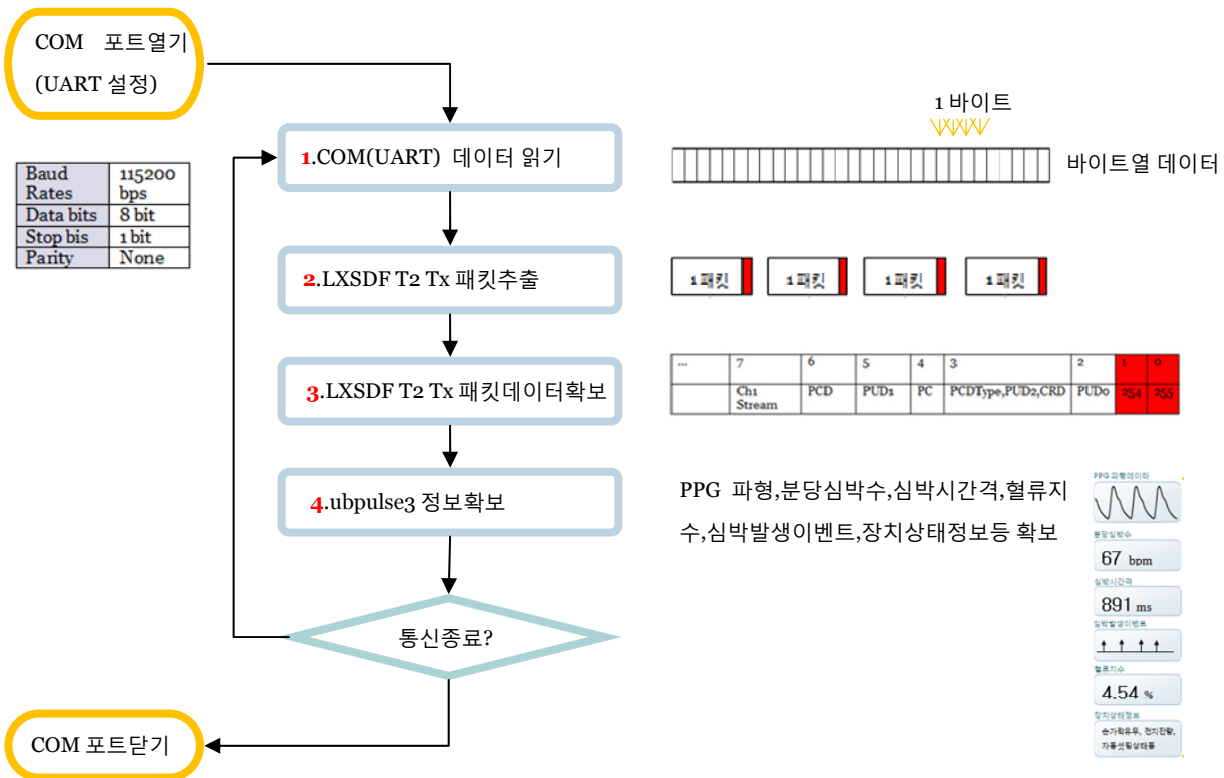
COM 포트열기
(UART 설정)

| Baud Rates | 115200 bps |
|---|---|
| Data bits | 8 bit |
| Stop bis | 1 bit |
| Parity | None |

1.COM(UART) 데이터 읽기

2.LXSDF T2 Tx 패킷추출

3.LXSDF T2 Tx 패킷데이터확보

4.ubpulse3 정보확보

통신종료?

COM 포트닫기

1 바이트

바이트열 데이터

1 패킷 1 패킷 1 패킷 1 패킷

| ... | 7 | 6 | 5 | 4 | 3 | 2 | 1 | 0 |
|---|---|---|---|---|---|---|---|---|
| | Ch1 Stream | PCD | PUD1 | PC | PCDType,PUD2,CRD | PUD0 | 254 | 255 |

PPG 파형,분당심박수,심박시간격,혈류지수,심박발생이벤트,장치상태정보등 확보

PPG 파형데이터
분당심박수
67 bpm
심박시간격
891 ms
심박발생이벤트
혈류지수
4.54 %
장치상태정보
손가락유무, 전지잔량, 자동셋팅상태등